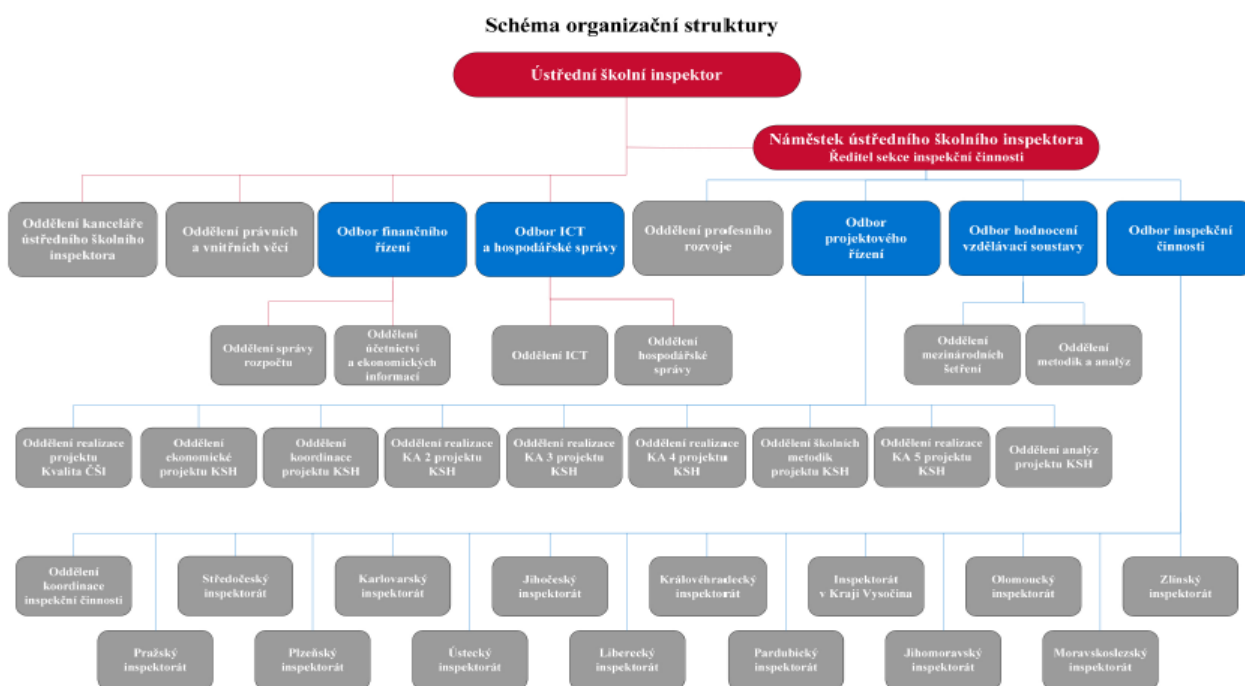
Schéma organizační struktury

Ústřední školní inspektor

Náměstek ústředního školního inspektora
Ředitel sekce inspekční činnosti

Oddělení kanceláře ústředního školního inspektora

Oddělení právních a vnitřních věcí

Odbor finančního řízení

Odbor ICT a hospodářské správy

Oddělení profesního rozvoje

Odbor projektového řízení

Odbor hodnocení vzdělávací soustavy

Odbor inspekční činnosti

Oddělení správy rozpočtu

Oddělení účetnictví a ekonomických informací

Oddělení ICT

Oddělení hospodářské správy

Oddělení mezinárodních šetření

Oddělení metodik a analýz

Oddělení realizace projektu Kvalita ČŠI

Oddělení ekonomické projektu KSH

Oddělení koordinace projektu KSH

Oddělení realizace KA 2 projektu KSH

Oddělení realizace KA 3 projektu KSH

Oddělení realizace KA 4 projektu KSH

Oddělení školních metodik projektu KSH

Oddělení realizace KA 5 projektu KSH

Oddělení analýz projektu KSH

Oddělení koordinace inspekční činnosti

Středočeský inspektorát

Karlovarský inspektorát

Jihočeský inspektorát

Královéhradecký inspektorát

Inspektorát v Kraji Vysočina

Olomoucký inspektorát

Zlínský inspektorát

Pražský inspektorát

Plzeňský inspektorát

Ústecký inspektorát

Liberecký inspektorát

Pardubický inspektorát

Jihomoravský inspektorát

Moravskoslezský inspektorát